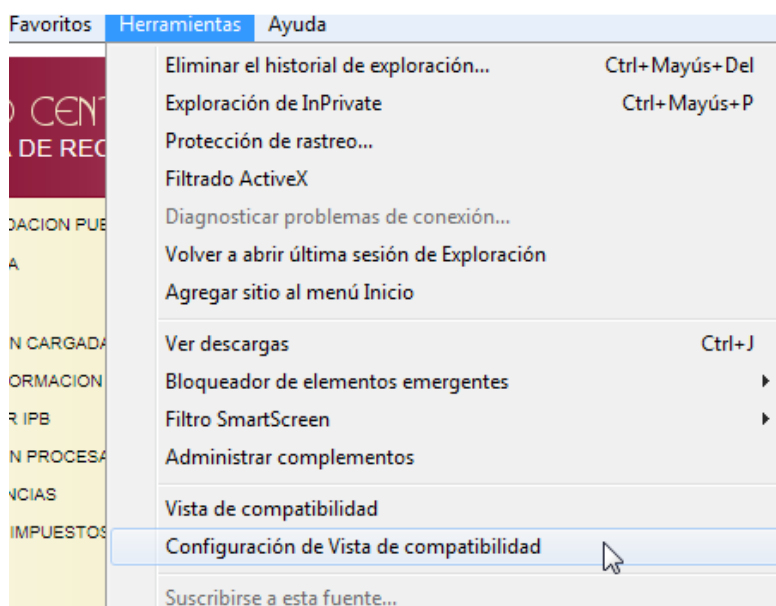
Favoritos Herramientas Ayuda

) CENT
DE REC

DACION PUE
A

N CARGADA
ORMACION
R IPB
N PROCESA
NCIAS
IMPUESTOS

Eliminar el historial de exploración... Ctrl+Mayús+Del
Exploración de InPrivate Ctrl+Mayús+P
Protección de rastreo...
Filtrado ActiveX
Diagnosticar problemas de conexión...
Volver a abrir última sesión de Exploración
Agregar sitio al menú Inicio

Ver descargas Ctrl+J
Bloqueador de elementos emergentes
Filtro SmartScreen
Administrar complementos

Vista de compatibilidad
Configuración de Vista de compatibilidad

Suscribirse a esta fuente...